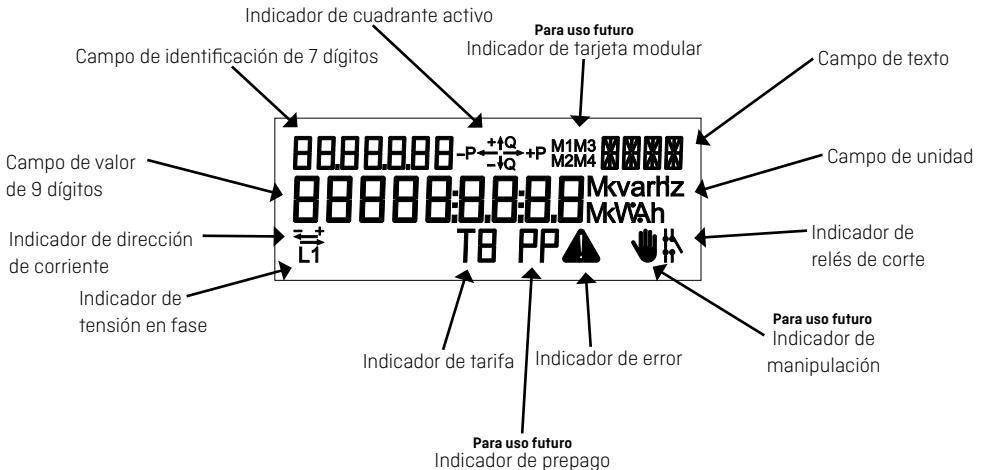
Indicador de cuadrante activo

Para uso futuro
Indicador de tarjeta modular

Campo de identificación de 7 dígitos

Campo de texto

Campo de valor de 9 dígitos

Campo de unidad

Indicador de dirección de corriente

Indicador de relés de corte

Indicador de tensión en fase

888.8.8.8.8 -P +Q -Q +P M1M3 M2M4

88888:8.8:8.8 Mkvarh Hz MkWAh

L1 T8 PP

Para uso futuro
Indicador de manipulación

Indicador de tarifa

Indicador de error

Para uso futuro
Indicador de prepago